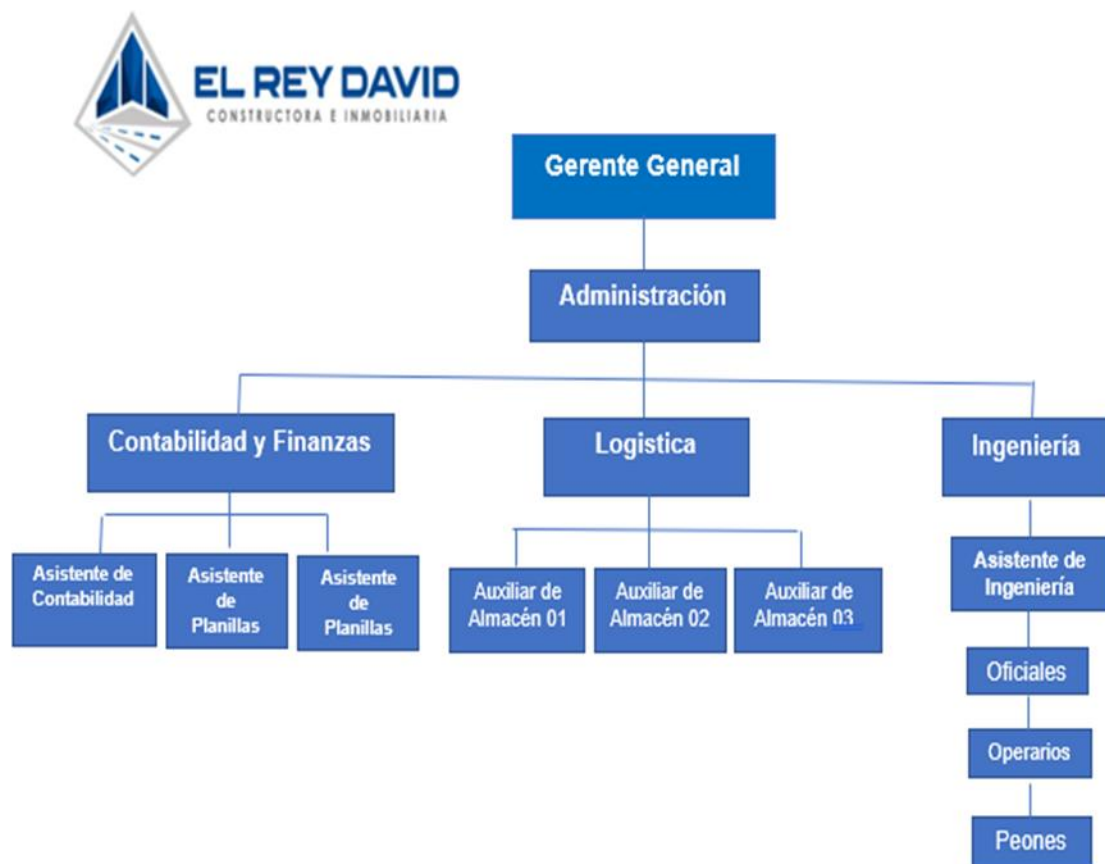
EL REY DAVID
CONSTRUCTORA E INMOBILIARIA

Gerente General

Administración

Contabilidad y Finanzas

Asistente de Contabilidad

Asistente de Planillas

Asistente de Planillas

Logistica

Auxiliar de Almacén 01

Auxiliar de Almacén 02

Auxiliar de Almacén 03

Ingeniería

Asistente de Ingeniería

Oficiales

Operarios

Peones